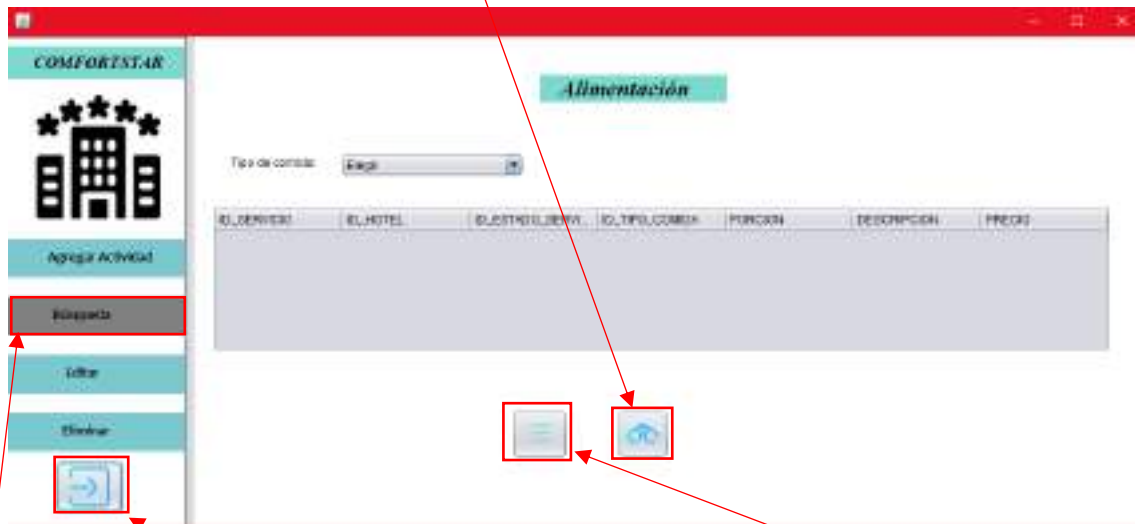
COMFORTSTAR

Alimentación

Tipo de comida: Elegir

| ID_SERVICIO | ID_HOTEL | ID_ESTADO_SERVI... | ID_TIPO_COMIDA | PORCION | DESCRIPCION | PRECIO |
|---|---|---|---|---|---|---|

Agregar Actividad

Búsqueda

Editar

Eliminar